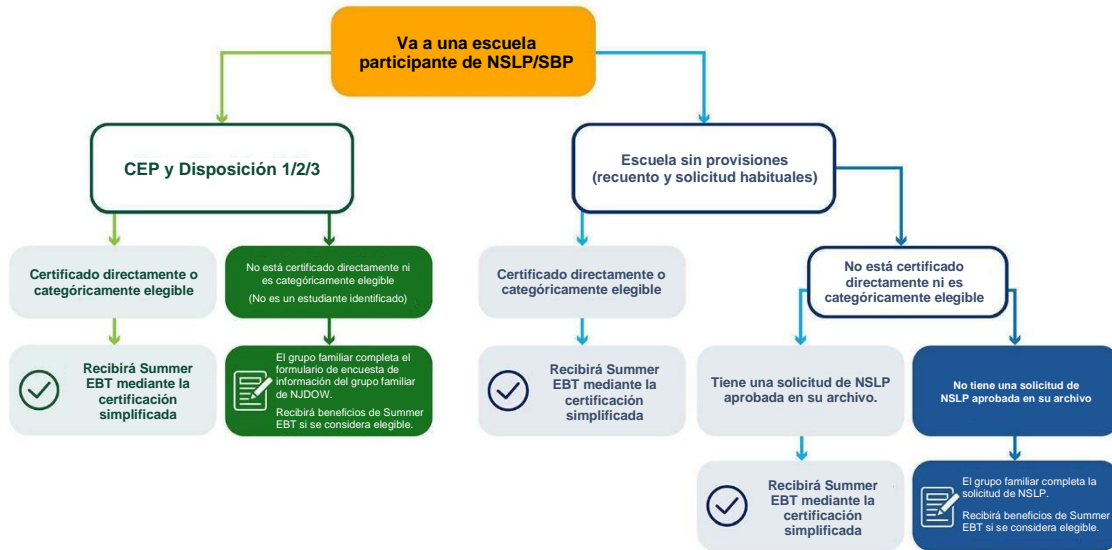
Va a una escuela participante de NSLP/SBP

CEP y Disposición 1/2/3

Escuela sin provisiones (recuento y solicitud habituales)

Certificado directamente o categóricamente elegible

No está certificado directamente ni es categóricamente elegible

(No es un estudiante identificado)

Recibirá Summer EBT mediante la certificación simplificada

El grupo familiar completa el formulario de encuesta de información del grupo familiar de NJDOW.

Recibirá beneficios de Summer EBT si se considera elegible.

Certificado directamente o categóricamente elegible

Recibirá Summer EBT mediante la certificación simplificada

No está certificado directamente ni es categóricamente elegible

Tiene una solicitud de NSLP aprobada en su archivo.

No tiene una solicitud de NSLP aprobada en su archivo

Recibirá Summer EBT mediante la certificación simplificada

El grupo familiar completa la solicitud de NSLP.

Recibirá beneficios de Summer EBT si se considera elegible.